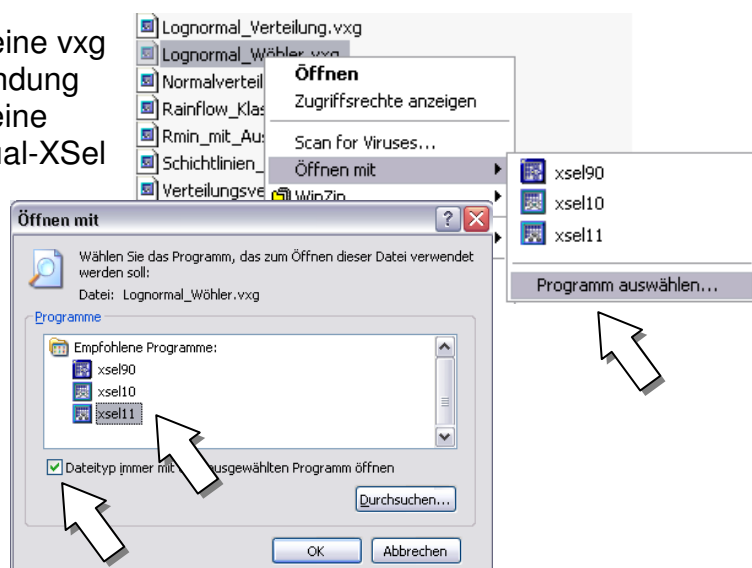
eine vxg
ndung
eine
ual-XSel

Lognormal_Verteilung.vxg
Lognormal_Wöhler.vxg
Normalverteil
Rainflow_Klas
Rmin_mit_Aus
Schichtlinien_
Verteilungsve

Öffnen
Zugriffsrechte anzeigen
Scan for Viruses...
Öffnen mit
WinZip

xsel90
xsel10
xsel11
Programm auswählen...

Öffnen mit

Wählen Sie das Programm, das zum Öffnen dieser Datei verwendet werden soll:
Datei: Lognormal_Wöhler.vxg

Programme
Empfohlene Programme:
xsel90
xsel10
xsel11

Dateityp immer mit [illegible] ausgewählten Programm öffnen
Durchsuchen...
OK
Abbrechen